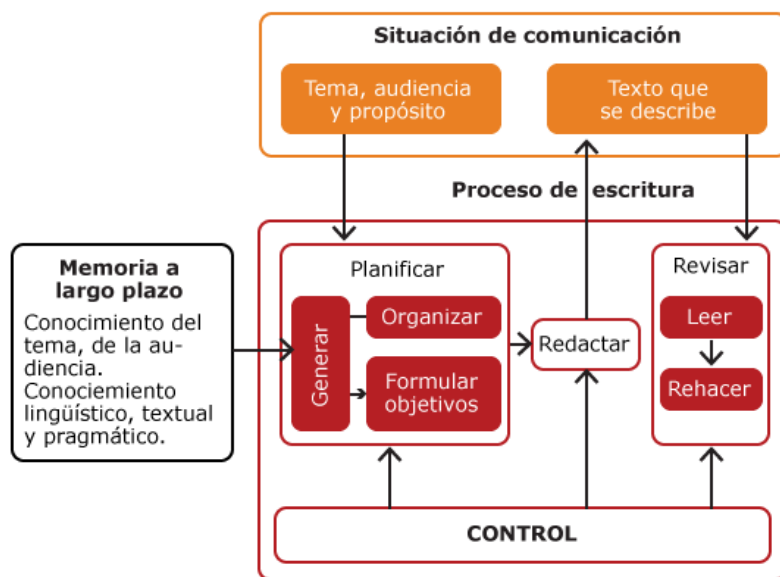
Situación de comunicación

Tema, audiencia y propósito

Texto que se describe

Proceso de escritura

Memoria a largo plazo

Conocimiento del tema, de la audiencia. Conociemiento lingüístico, textual y pragmático.

Planificar

Generar

Organizar

Formular objetivos

Redactar

Revisar

Leer

Rehacer

CONTROL